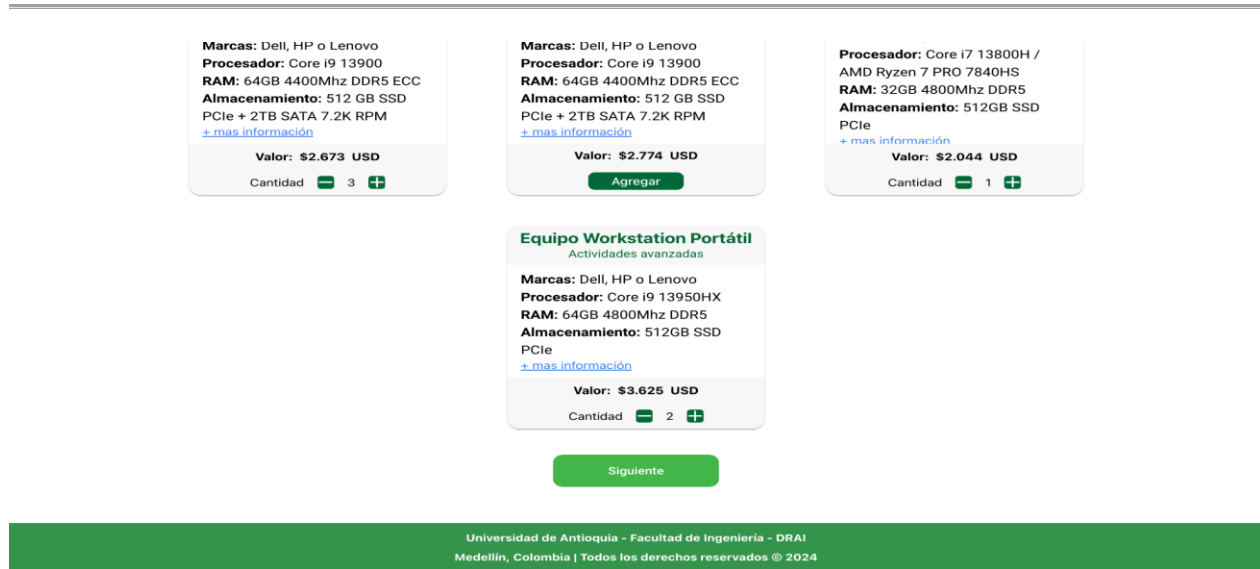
**Marcas:** Dell, HP o Lenovo
**Procesador:** Core i9 13900
**RAM:** 64GB 4400Mhz DDR5 ECC
**Almacenamiento:** 512 GB SSD PCIe + 2TB SATA 7.2K RPM
+ mas información

**Valor: $2.673 USD**

Cantidad 3

**Marcas:** Dell, HP o Lenovo
**Procesador:** Core i9 13900
**RAM:** 64GB 4400Mhz DDR5 ECC
**Almacenamiento:** 512 GB SSD PCIe + 2TB SATA 7.2K RPM
+ mas información

**Valor: $2.774 USD**

Agregar

**Procesador:** Core i7 13800H / AMD Ryzen 7 PRO 7840HS
**RAM:** 32GB 4800Mhz DDR5
**Almacenamiento:** 512GB SSD PCIe
+ mas información

**Valor: $2.044 USD**

Cantidad 1

**Equipo Workstation Portátil**
Actividades avanzadas

**Marcas:** Dell, HP o Lenovo
**Procesador:** Core i9 13950HX
**RAM:** 64GB 4800Mhz DDR5
**Almacenamiento:** 512GB SSD PCIe
+ mas información

**Valor: $3.625 USD**

Cantidad 2

Siguiente

Universidad de Antioquia - Facultad de Ingeniería - DRAI
Medellín, Colombia | Todos los derechos reservados © 2024